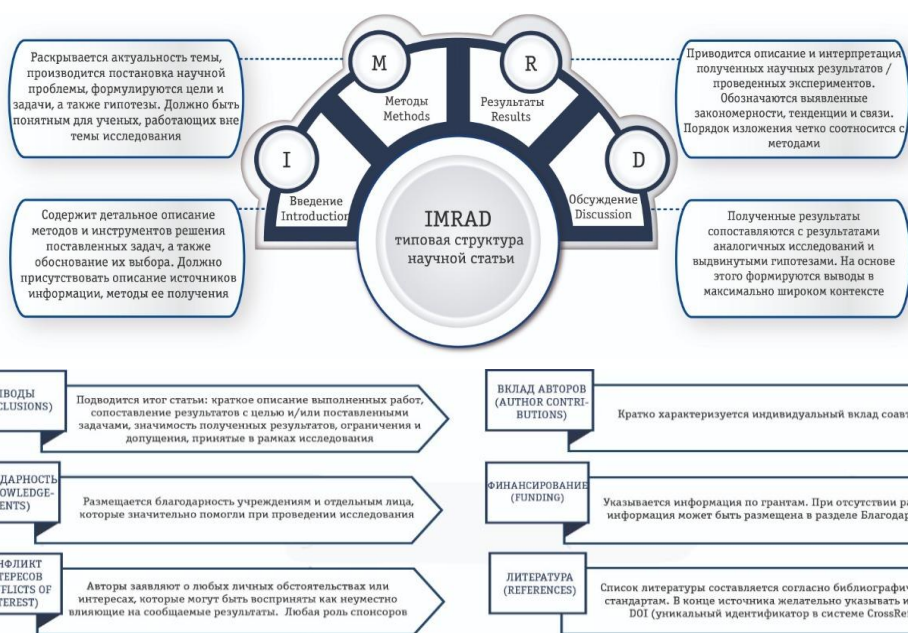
Раскрывается актуальность темы, производится постановка научной проблемы, формулируются цели и задачи, а также гипотезы. Должно быть понятным для ученых, работающих вне темы исследования

M
Методы
Methods

R
Результаты
Results

Приводится описание и интерпретация полученных научных результатов / проведенных экспериментов. Обозначаются выявленные закономерности, тенденции и связи. Порядок изложения четко соотносится с методами

I
Введение
Introduction

D
Обсуждение
Discussion

IMRAD
типовая структура научной статьи

Содержит детальное описание методов и инструментов решения поставленных задач, а также обоснование их выбора. Должно присутствовать описание источников информации, методы ее получения

Полученные результаты сопоставляются с результатами аналогичных исследований и выдвинутыми гипотезами. На основе этого формируются выводы в максимально широком контексте

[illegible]ВОДЫ
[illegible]CLUSIONS)

Подводится итог статьи: краткое описание выполненных работ, сопоставление результатов с целью и/или поставленными задачами, значимость полученных результатов, ограничения и допущения, принятые в рамках исследования

ВКЛАД АВТОРОВ
(AUTHOR CONTRIBUTIONS)

Кратко характеризуется индивидуальный вклад соавт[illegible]

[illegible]ДАРНОСТЬ
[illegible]OWLEDGE-
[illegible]ENTS)

Размещается благодарность учреждениям и отдельным лица, которые значительно помогли при проведении исследования

ФИНАНСИРОВАНИЕ
(FUNDING)

Указывается информация по грантам. При отсутствии р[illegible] информация может быть размещена в разделе Благодар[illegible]

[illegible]ФЛИКТ
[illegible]ТЕРЕСОВ
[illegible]FLICTS OF
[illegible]EREST)

Авторы заявляют о любых личных обстоятельствах или интересах, которые могут быть восприняты как неуместно влияющие на сообщаемые результаты. Любая роль спонсоров

ЛИТЕРАТУРА
(REFERENCES)

Список литературы составляется согласно библиографи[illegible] стандартам. В конце источника желательно указывать и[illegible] DOI (уникальный идентификатор в системе CrossRe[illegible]